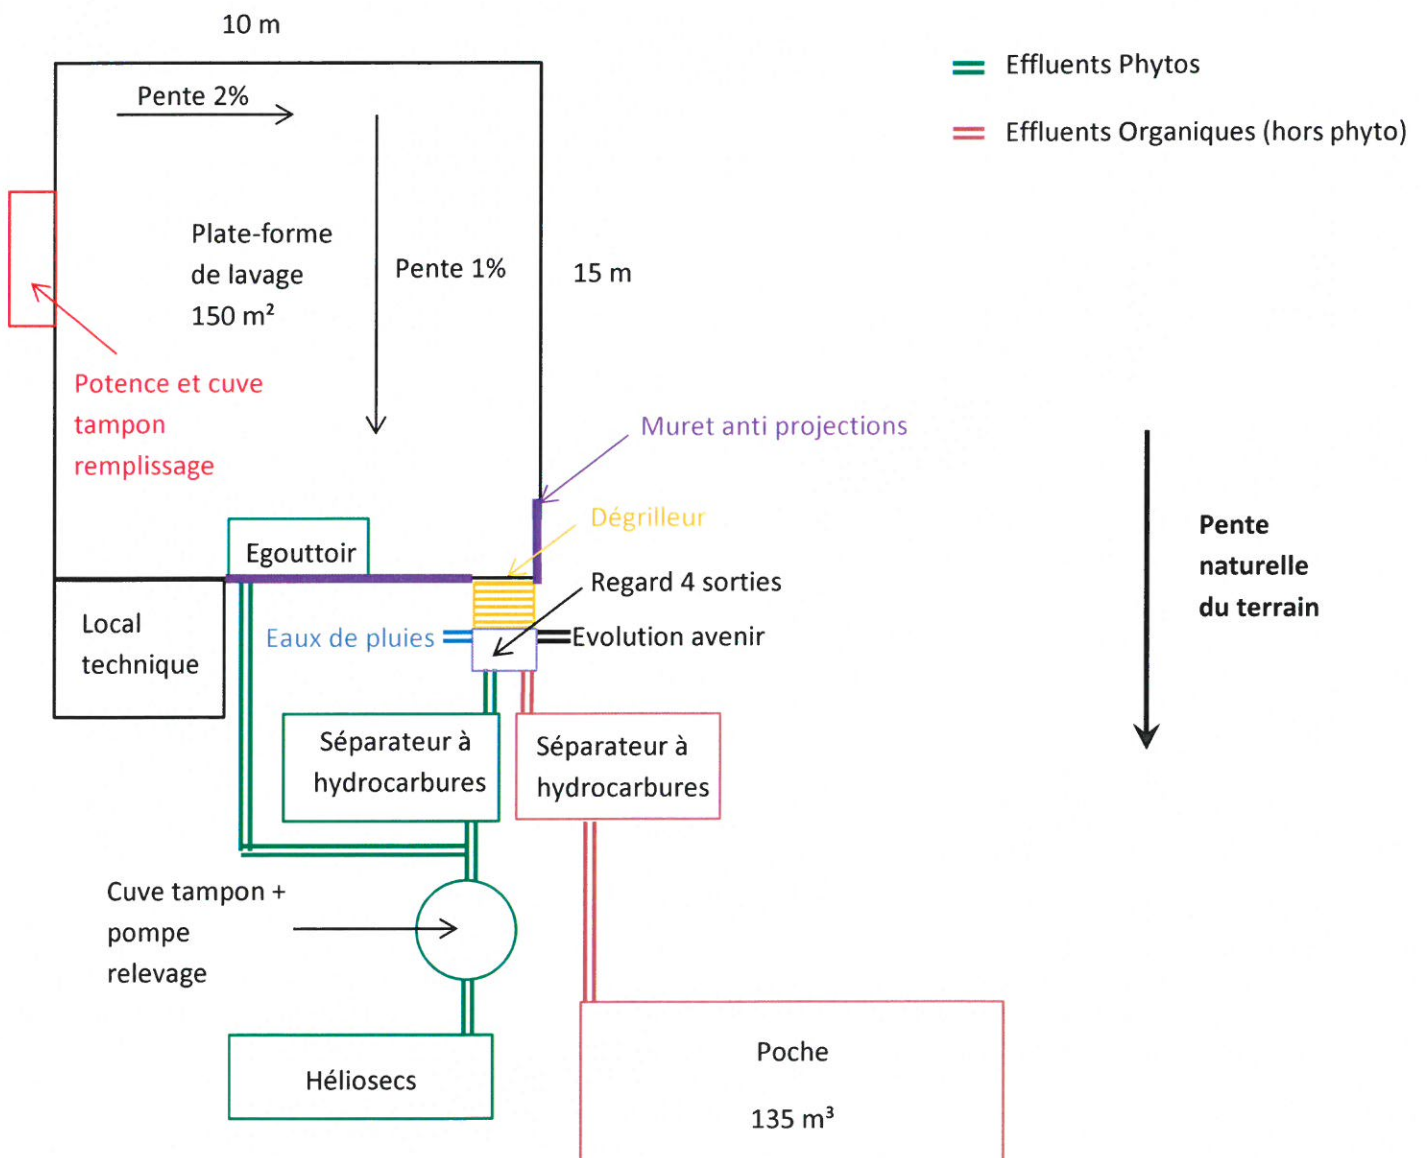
10 m

Effluents Phytos

Effluents Organiques (hors phyto)

Pente 2%

Plate-forme de lavage $150\ m^2$

Pente 1%

15 m

Potence et cuve tampon remplissage

Muret anti projections

Dégrilleur

Egouttoir

Regard 4 sorties

Pente naturelle du terrain

Local technique

Eaux de pluies

Evolution avenir

Séparateur à hydrocarbures

Séparateur à hydrocarbures

Cuve tampon + pompe relevage

Héliosecs

Poche

$135\ m^3$